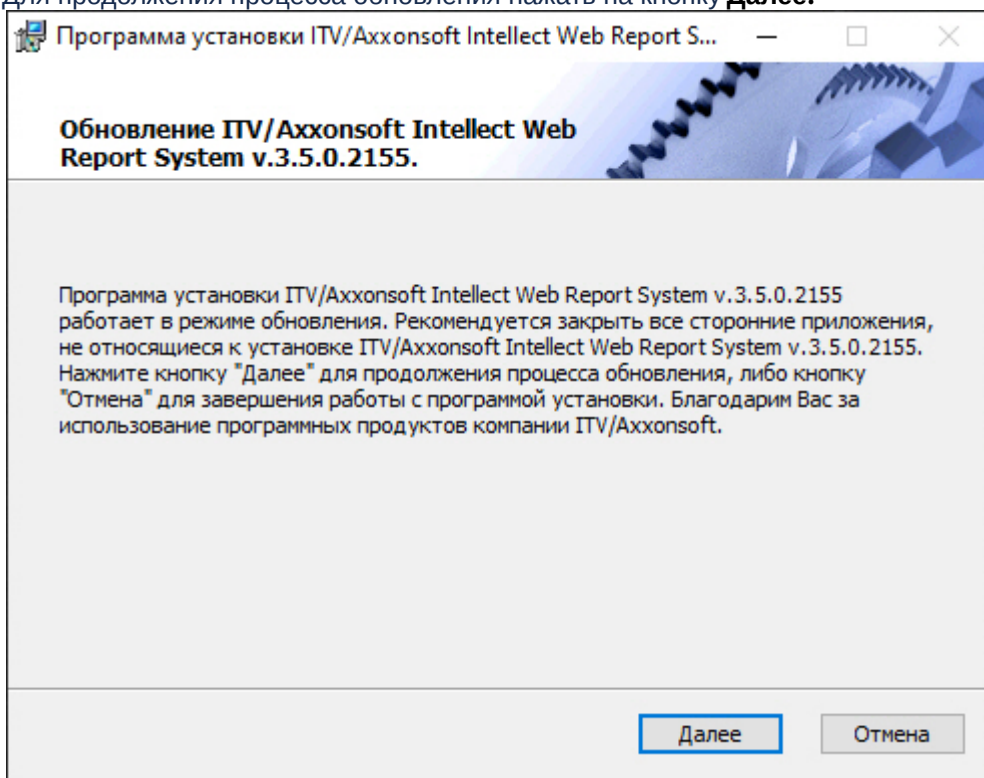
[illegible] **Далее.**

Программа установки ITV/Axxonsoft Intellect Web Report S...

Обновление ITV/Axxonsoft Intellect Web Report System v.3.5.0.2155.

Программа установки ITV/Axxonsoft Intellect Web Report System v.3.5.0.2155 работает в режиме обновления. Рекомендуется закрыть все сторонние приложения, не относящиеся к установке ITV/Axxonsoft Intellect Web Report System v.3.5.0.2155. Нажмите кнопку "Далее" для продолжения процесса обновления, либо кнопку "Отмена" для завершения работы с программой установки. Благодарим Вас за использование программных продуктов компании ITV/Axxonsoft.

Далее

Отмена